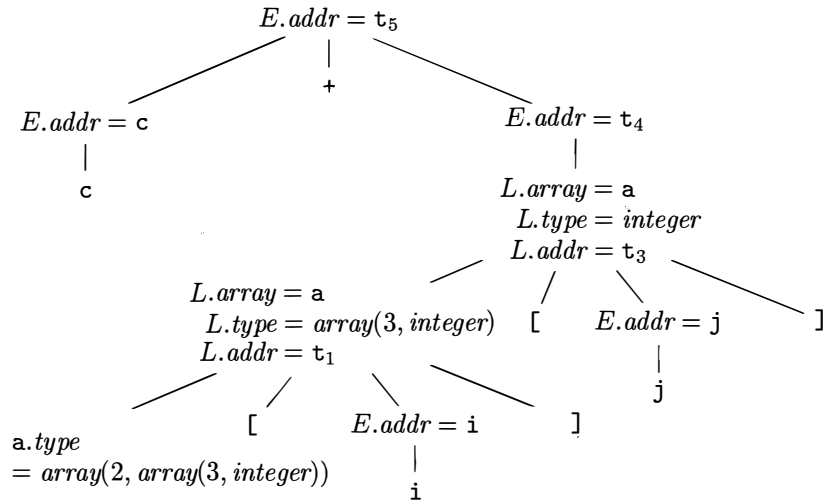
$E.addr = \texttt{t}_5$

$+$

$E.addr = \texttt{c}$

c

$E.addr = \texttt{t}_4$

$L.array = \texttt{a}$
$L.type = integer$
$L.addr = \texttt{t}_3$

$L.array = \texttt{a}$
$L.type = array(3, integer)$
$L.addr = \texttt{t}_1$

[

$E.addr = \texttt{j}$

]

j

$\texttt{a}.type$
$= array(2, array(3, integer))$

[

$E.addr = \texttt{i}$

]

i